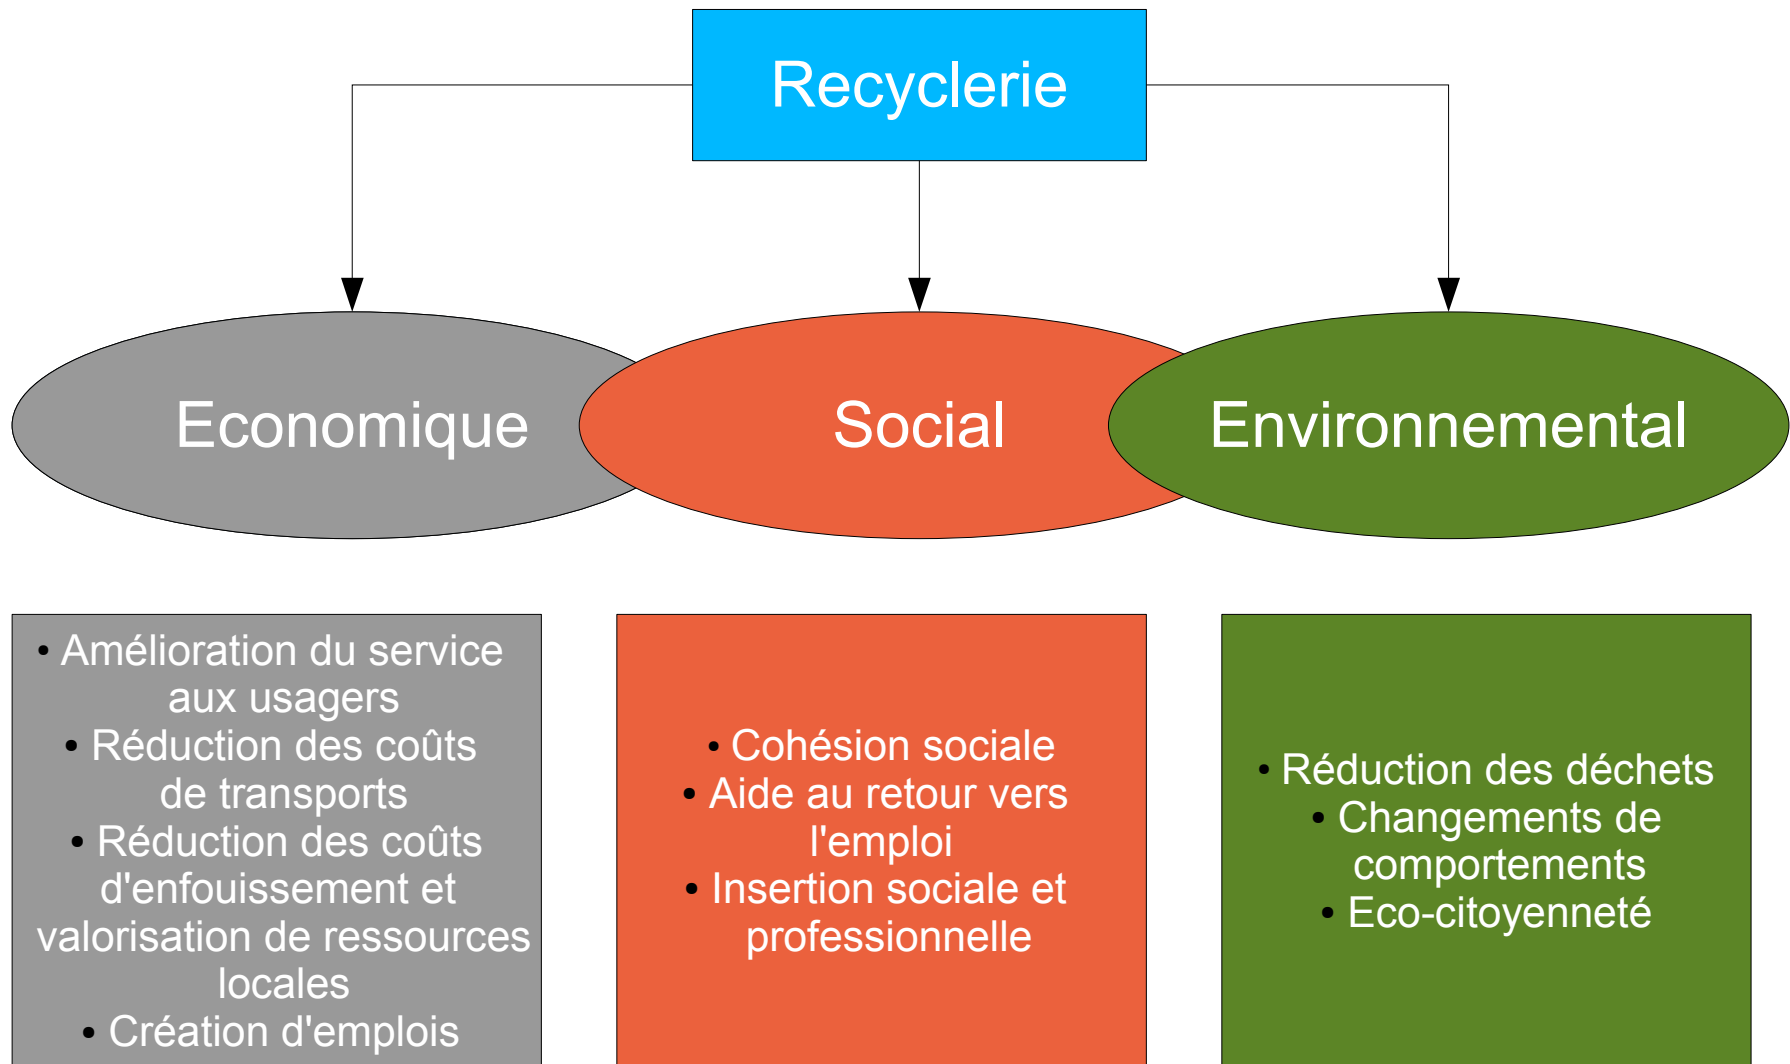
Recyclerie

Economique

Social

Environnemental

• Amélioration du service aux usagers
• Réduction des coûts de transports
• Réduction des coûts d'enfouissement et valorisation de ressources locales
• Création d'emplois

• Cohésion sociale
• Aide au retour vers l'emploi
• Insertion sociale et professionnelle

• Réduction des déchets
• Changements de comportements
• Eco-citoyenneté